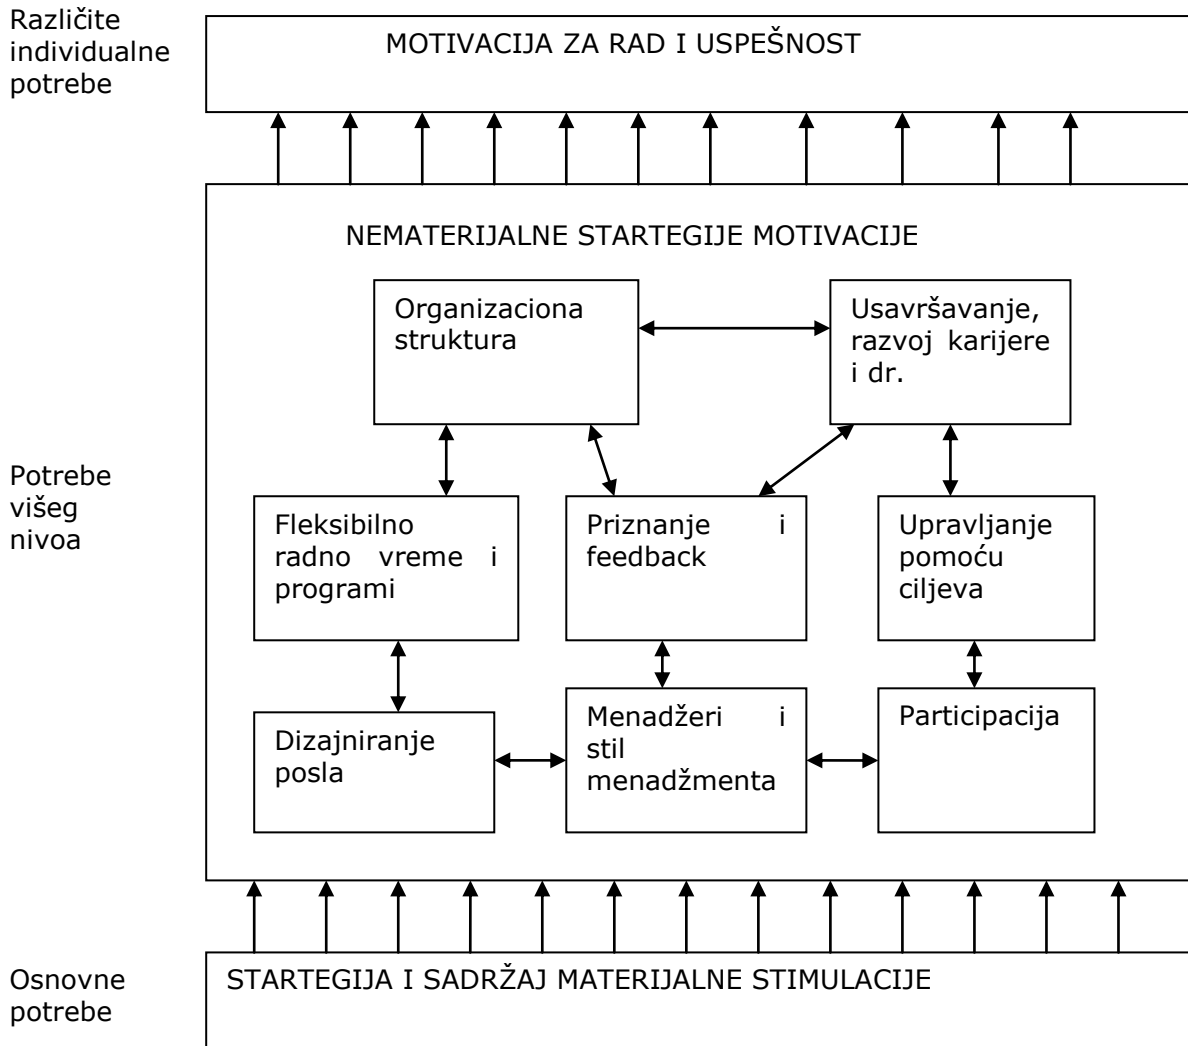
Različite individualne potrebe

MOTIVACIJA ZA RAD I USPEŠNOST

NEMATERIJALNE STARTEGIJE MOTIVACIJE

Organizaciona struktura

Usavršavanje, razvoj karijere i dr.

Potrebe višeg nivoa

Fleksibilno radno vreme i programi

Priznanje i feedback

Upravljanje pomoću ciljeva

Dizajniranje posla

Menadžeri i stil menadžmenta

Participacija

Osnovne potrebe

STARTEGIJA I SADRŽAJ MATERIJALNE STIMULACIJE